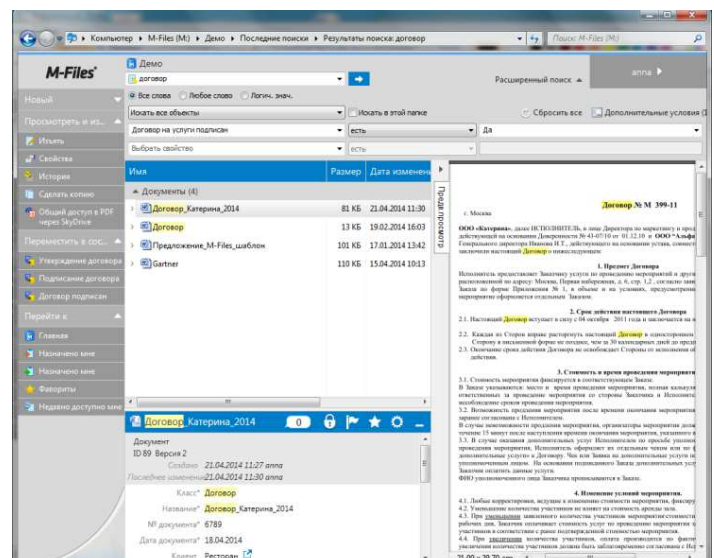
Компьютер ▸ M-Files (M:) ▸ Демо ▸ Последние поиски ▸ Результаты поиска: договор

Поиск: M-Files (M:)

M-Files

Демо

договор

Расширенный поиск

anna

Все слова Любое слово Логич. знач.

Искать все объекты

Искать в этой папке

Сбросить все

Дополнительные условия (1)

Договор на услуги подписан

есть

Да

Выбрать свойство

есть

Новый

Просмотреть и из...

Изъять

Свойства

История

Сделать копию

Общий доступ в PDF через SkyDrive

Переместить в сос...

Утверждение договора

Подписание договора

Договор подписан

Перейти к

Главная

Назначено мне

Назначено мне

Фаворитны

Недавно доступно мне

| Имя | Размер | Дата изменения |
|---|---|---|
| Документы (4) | | |
| Договор_Катерина_2014 | 81 КБ | 21.04.2014 11:30 |
| Договор | 13 КБ | 19.02.2014 16:03 |
| Предложение_M-Files_шаблон | 101 КБ | 17.01.2014 13:42 |
| Gartner | 110 КБ | 15.04.2014 10:13 |

Предпросмотр

Договор_Катерина_2014

0

Документ
ID 89 Версия 2

Создано 21.04.2014 11:27 anna
Последнее изменение 21.04.2014 11:30 anna

Класс* Договор
Название* Договор_Катерина_2014
№ документа* 6789
Дата документа* 18.04.2014
Клиент Ресторан

Договор № М 399-11

г. Москва

ООО «Катерина», далее ИСПОЛНИТЕЛЬ в лице Директора по маркетингу и прод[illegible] действующей на основании Доверенности № 43-07/10 от 01.12.10 и ООО «Альф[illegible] Генерального директора Иванова И.Т., действующего на основании устава, совмест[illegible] заключили настоящий Договор о нижеследующем:

1. Предмет Договора

Исполнитель предоставляет Заказчику услуги по проведению мероприятий и други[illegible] расположенной по адресу: Москва, Первая нибережная, д. 6, стр. 1,2 , согласно заяв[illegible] Заказа по форме Приложения № 1, в объеме и на условиях, предусмотренн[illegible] мероприятию оформляются отдельным Заказом.

2. Срок действия настоящего Договора

2.1. Настоящий Договор вступает в силу с 06 октября 2011 года и заключается на н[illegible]

2.2. Каждая из Сторон вправе расторгнуть настоящий Договор в одностороннем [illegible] Стороны в письменной форме не позднее, чем за 30 календарных дней до предп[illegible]

2.3. Окончание срока действия Договора не освобождает Стороны от исполнения об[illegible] действия.

3. Стоимость и время проведения мероприятия

3.1. Стоимость мероприятия фиксируется в соответствующем Заказе.
В Заказе указываются: место и время проведения мероприятия, полные калькуля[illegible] ответственных за проведение мероприятия со стороны Заказчика и Исполнит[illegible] необходимые для проведения мероприятия.
3.2. Возможность проведения мероприятия после времени окончания мероприятия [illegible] заранее согласованы с Исполнителем.
В случае окончания проведения мероприятия, организаторы мероприятия долж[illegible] течение 15 минут после наступления времени окончания мероприятия, указанно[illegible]
3.3. В случае оказания дополнительных услуг Исполнителем по просьбе уполно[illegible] проведения мероприятия, Исполнитель оформляет их отдельным чеком или по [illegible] дополнительные услуги к Договору. Чек или Заявка на дополнительные услуги д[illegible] уполномоченными лицами. На основании подписанного Заказа дополнительных услу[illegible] Заказчик оплатить данные услуги.
ФИО уполномоченного лица Заказчика прописывается в Заказе.

4. Изменение условий мероприятия.

4.1. Любые корректировки, ведущие к изменению стоимости мероприятия, фиксиру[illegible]
4.2. Уменьшение количества участников не влияет на стоимость аренды зала.
4.3. При уменьшении заявленного количества участников мероприятия (банкет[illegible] рабочих дня, Заказчик оплачивает стоимость услуг по проведению мероприятия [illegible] участников в соответствие с ранее подтвержденной стоимостью мероприятия.
4.4. При увеличении количества участников, оплату производится по факту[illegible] увеличения количества участников должны быть заблаговременно согласованы с Исп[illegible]